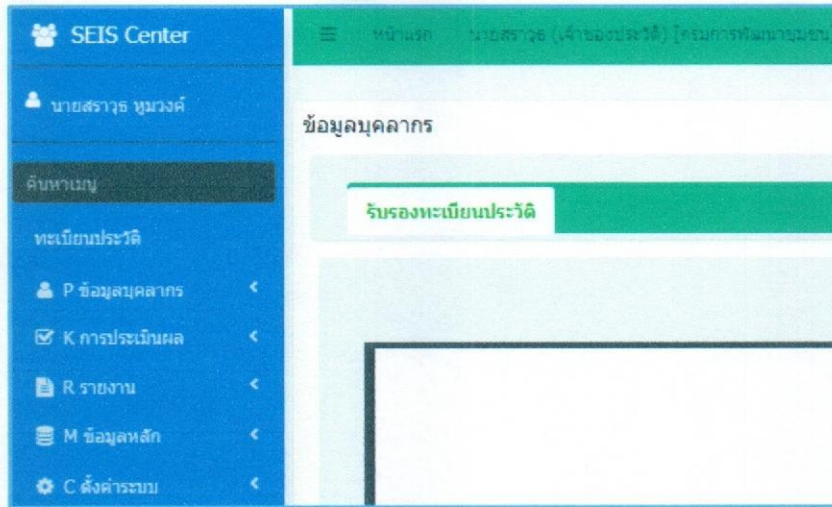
SEIS Center

≡ หน้าแรก นายสราวุธ (เจ้าของประวัติ) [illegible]

นายสราวุธ หูมวงค์

ค้นหาเมนู

ทะเบียนประวัติ

P ข้อมูลบุคลากร

K การประเมินผล

R รายงาน

M ข้อมูลหลัก

C ตั้งค่าระบบ

ข้อมูลบุคลากร

รับรองทะเบียนประวัติ